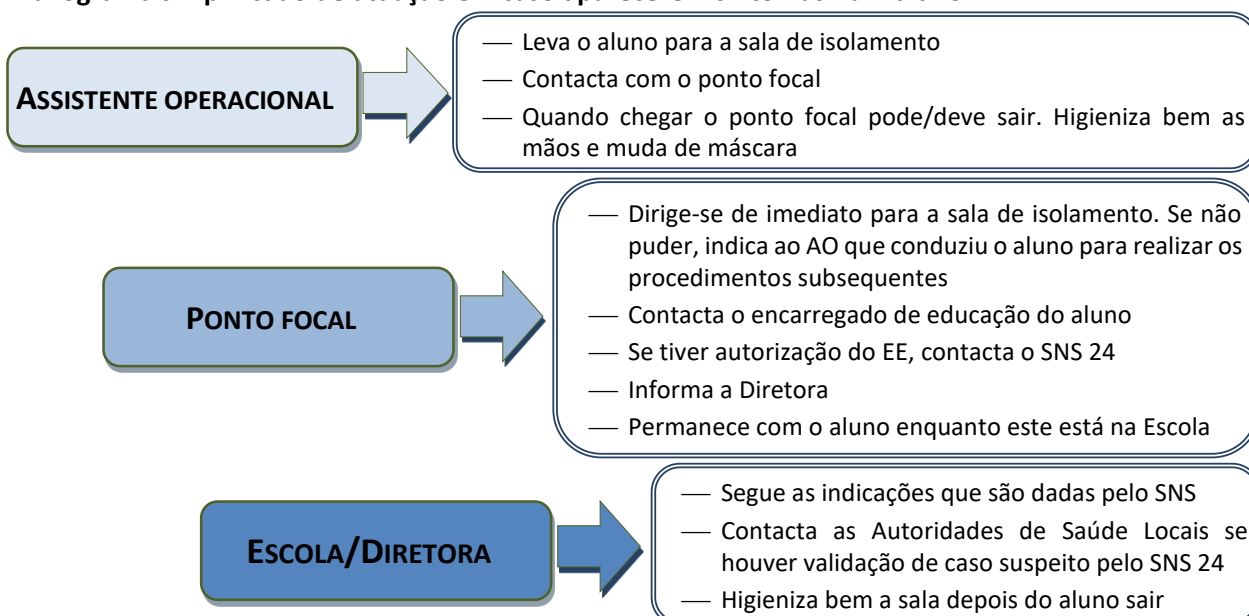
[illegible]

ASSISTENTE OPERACIONAL

— Leva o aluno para a sala de isolamento
— Contacta com o ponto focal
— Quando chegar o ponto focal pode/deve sair. Higieniza bem as mãos e muda de máscara

PONTO FOCAL

— Dirige-se de imediato para a sala de isolamento. Se não puder, indica ao AO que conduziu o aluno para realizar os procedimentos subsequentes
— Contacta o encarregado de educação do aluno
— Se tiver autorização do EE, contacta o SNS 24
— Informa a Diretora
— Permanece com o aluno enquanto este está na Escola

ESCOLA/DIRETORA

— Segue as indicações que são dadas pelo SNS
— Contacta as Autoridades de Saúde Locais se houver validação de caso suspeito pelo SNS 24
— Higieniza bem a sala depois do aluno sair